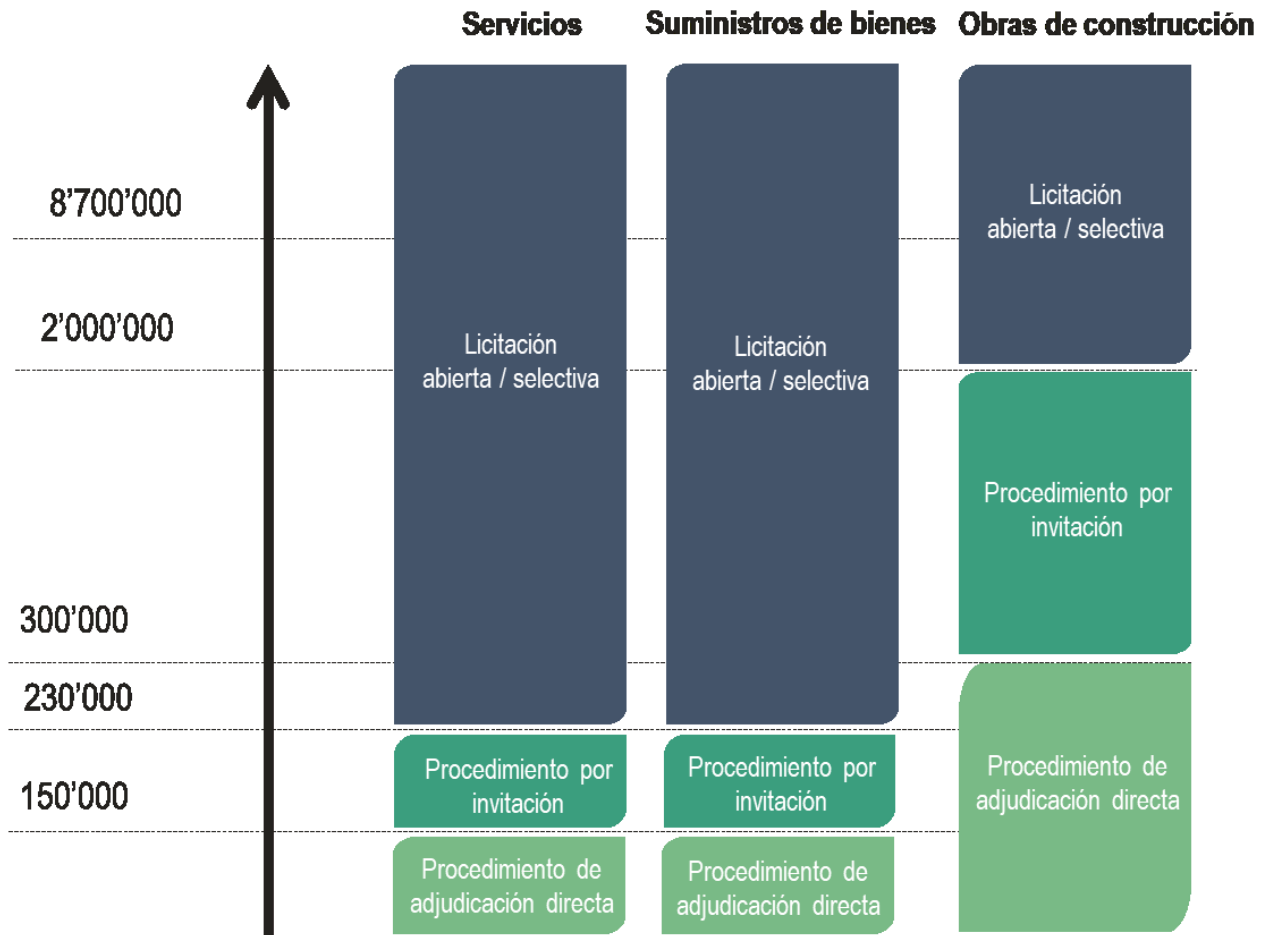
Servicios

Suministros de bienes

Obras de construcción

8'700'000

2'000'000

300'000

230'000

150'000

Licitación abierta / selectiva

Procedimiento por invitación

Procedimiento de adjudicación directa

Licitación abierta / selectiva

Procedimiento por invitación

Procedimiento de adjudicación directa

Licitación abierta / selectiva

Procedimiento por invitación

Procedimiento de adjudicación directa